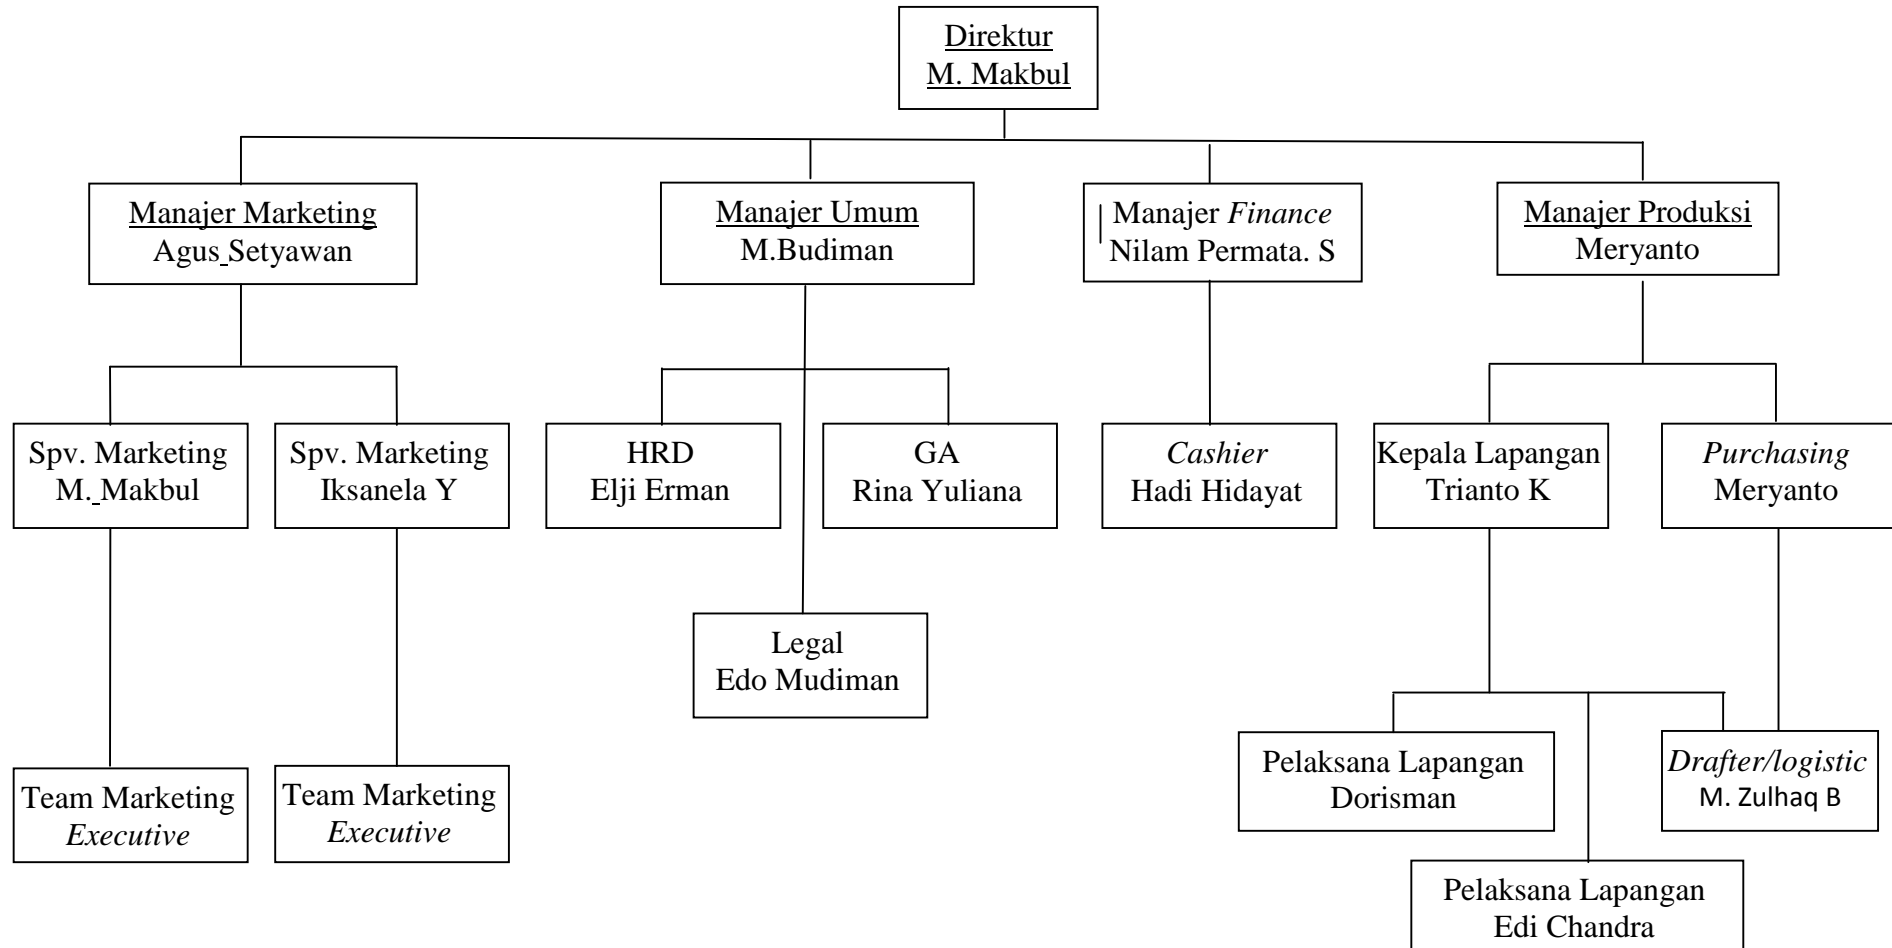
Direktur
M. Makbul

Manajer Marketing
Agus Setyawan

Manajer Umum
M.Budiman

Manajer *Finance*
Nilam Permata. S

Manajer Produksi
Meryanto

Spv. Marketing
M. Makbul

Spv. Marketing
Iksanela Y

HRD
Elji Erman

GA
Rina Yuliana

*Cashier*
Hadi Hidayat

Kepala Lapangan
Trianto K

*Purchasing*
Meryanto

Legal
Edo Mudiman

Team Marketing
*Executive*

Team Marketing
*Executive*

Pelaksana Lapangan
Dorisman

*Drafter/logistic*
M. Zulhaq B

Pelaksana Lapangan
Edi Chandra